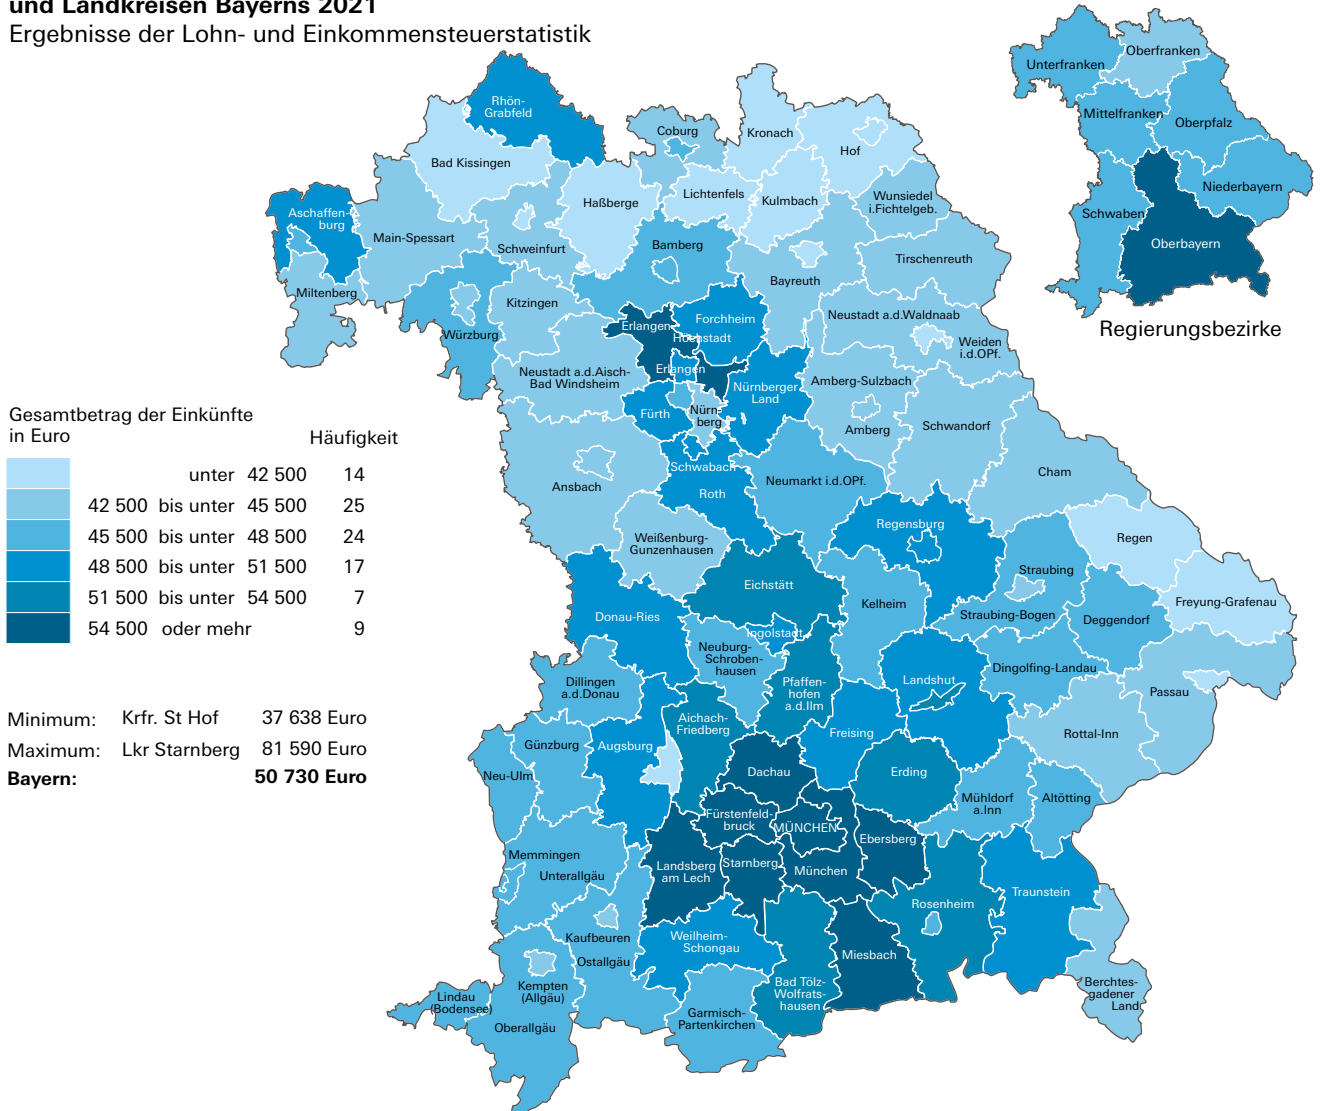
und Landkreisen Bayerns 2021
Ergebnisse der Lohn- und Einkommensteuerstatistik

Gesamtbetrag der Einkünfte in Euro

| | Häufigkeit |
|---|---|
| unter 42 500 | 14 |
| 42 500 bis unter 45 500 | 25 |
| 45 500 bis unter 48 500 | 24 |
| 48 500 bis unter 51 500 | 17 |
| 51 500 bis unter 54 500 | 7 |
| 54 500 oder mehr | 9 |

Minimum: Krfr. St Hof 37 638 Euro
Maximum: Lkr Starnberg 81 590 Euro
Bayern: 50 730 Euro

Rhön-Grabfeld
Bad Kissingen
Coburg
Kronach
Hof
Haßberge
Lichtenfels
Kulmbach
Wunsiedel i.Fichtelgeb.
Aschaffen-burg
Main-Spessart
Schweinfurt
Bamberg
Bayreuth
Tirschenreuth
Miltenberg
Kitzingen
Würzburg
Erlangen
Forchheim
Höchstadt
Neustadt a.d.Waldnaab
Weiden i.d.OPf.
Neustadt a.d.Aisch-Bad Windsheim
Erlangen
Nürnberger Land
Amberg-Sulzbach
Fürth
Nürn-berg
Amberg
Schwandorf
Schwabach
Ansbach
Roth
Neumarkt i.d.OPf.
Cham
Weißenburg-Gunzenhausen
Regensburg
Regen
Eichstätt
Straubing
Kelheim
Straubing-Bogen
Freyung-Grafenau
Donau-Ries
Ingolstadt
Deggendorf
Neuburg-Schroben-hausen
Dillingen a.d.Donau
Pfaffen-hofen a.d.Ilm
Landshut
Dingolfing-Landau
Passau
Aichach-Friedberg
Freising
Günzburg
Augsburg
Rottal-Inn
Neu-Ulm
Dachau
Erding
Mühldorf a.Inn
Altötting
Fürstenfeld-bruck
MÜNCHEN
Ebersberg
Memmingen
Landsberg am Lech
Starnberg
München
Unterallgäu
Traunstein
Rosenheim
Kaufbeuren
Weilheim-Schongau
Ostallgäu
Miesbach
Kempten (Allgäu)
Lindau (Bodensee)
Bad Tölz-Wolfrats-hausen
Berchtes-gadener Land
Oberallgäu
Garmisch-Partenkirchen

Unterfranken
Oberfranken
Mittelfranken
Oberpfalz
Niederbayern
Schwaben
Oberbayern
Regierungsbezirke